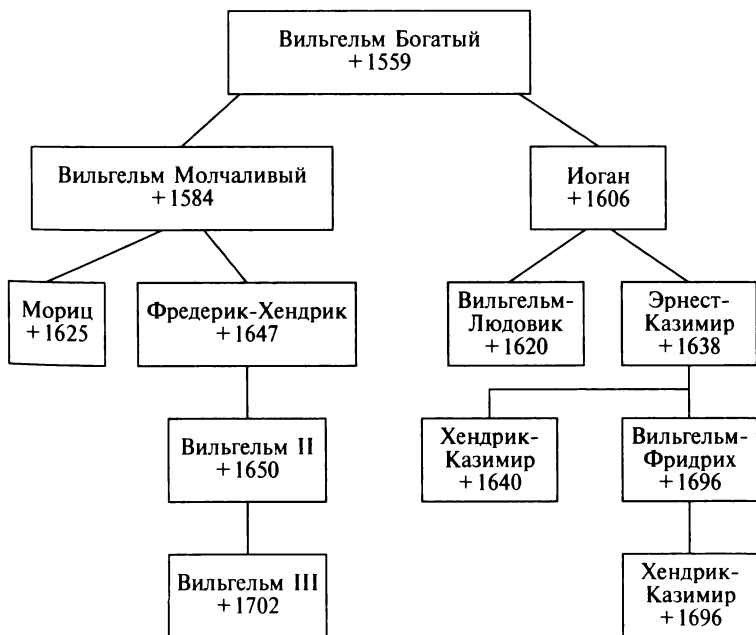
Вильгельм Богатый
+1559

Вильгельм Молчаливый
+1584

Иоган
+1606

Мориц
+1625

Фредерик-Хендрик
+1647

Вильгельм-Людовик
+1620

Эрнест-Казимир
+1638

Вильгельм II
+1650

Хендрик-Казимир
+1640

Вильгельм-Фридрих
+1696

Вильгельм III
+1702

Хендрик-Казимир
+1696